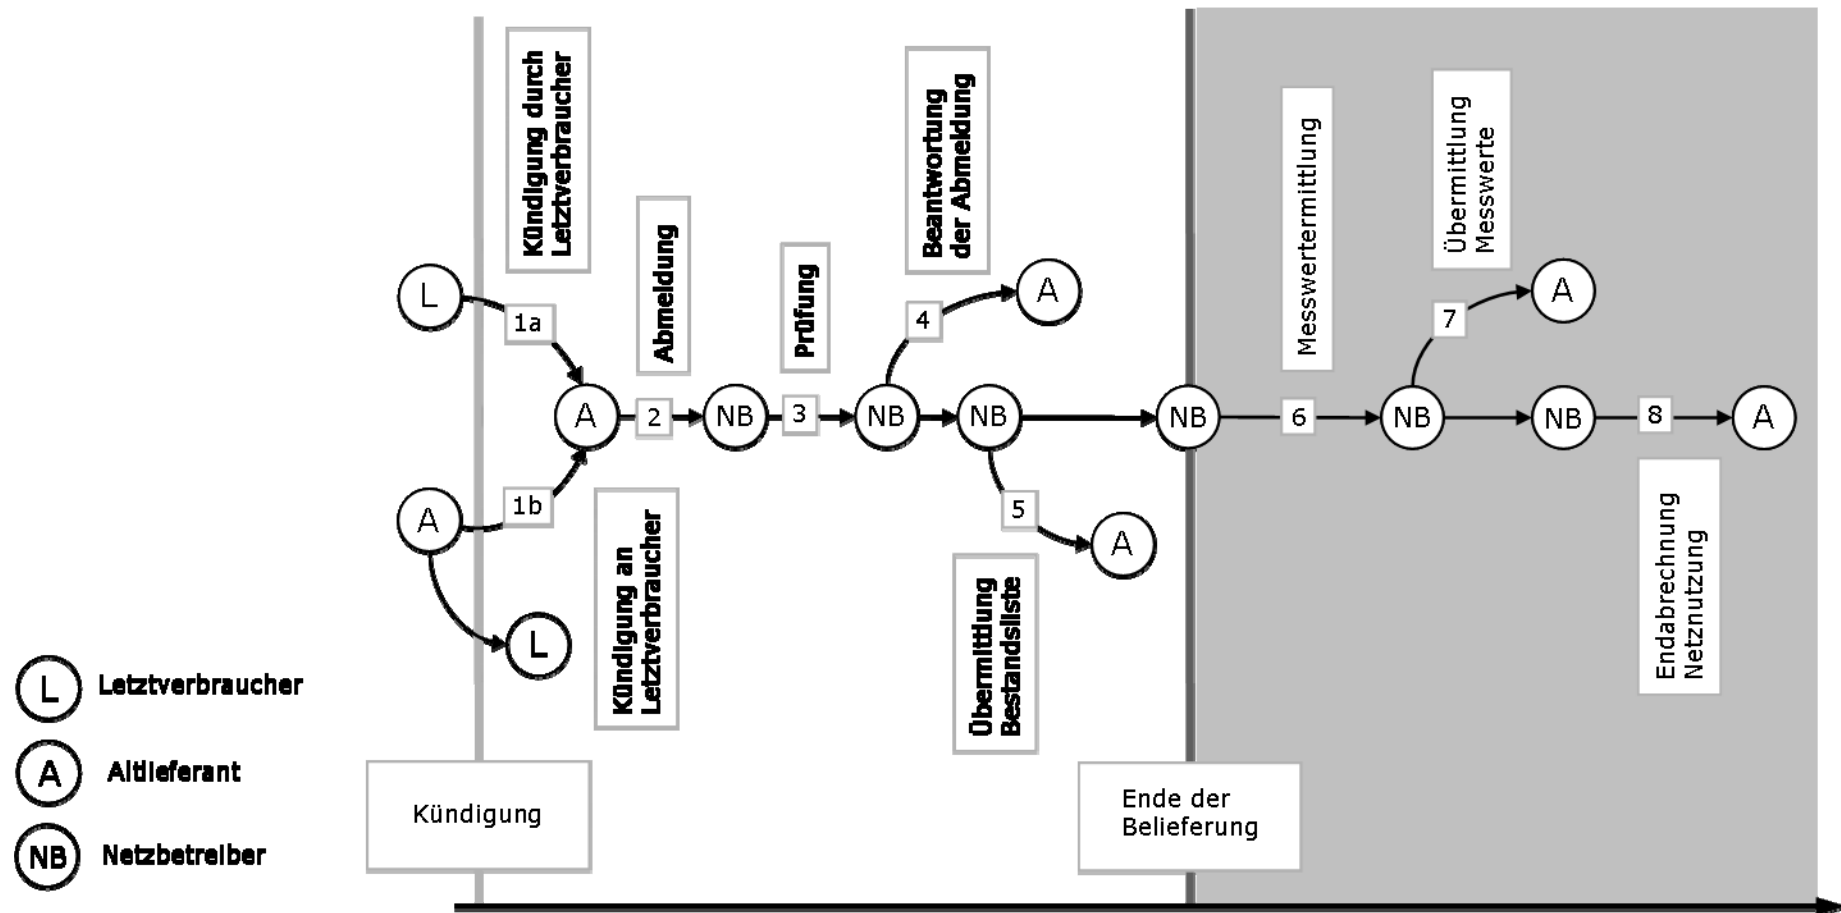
Kündigung durch Letztverbraucher

Abmeldung

Prüfung

Beantwortung der Abmeldung

Messwertermittlung

Übermittlung Messwerte

L

1a

A

2

NB

3

NB

4

A

NB

NB

6

NB

7

A

NB

8

A

A

1b

5

A

L

Kündigung an Letztverbraucher

Übermittlung Bestandsliste

Endabrechnung Netznutzung

L Letztverbraucher

A Altlieferant

NB Netzbetreiber

Kündigung

Ende der Belieferung